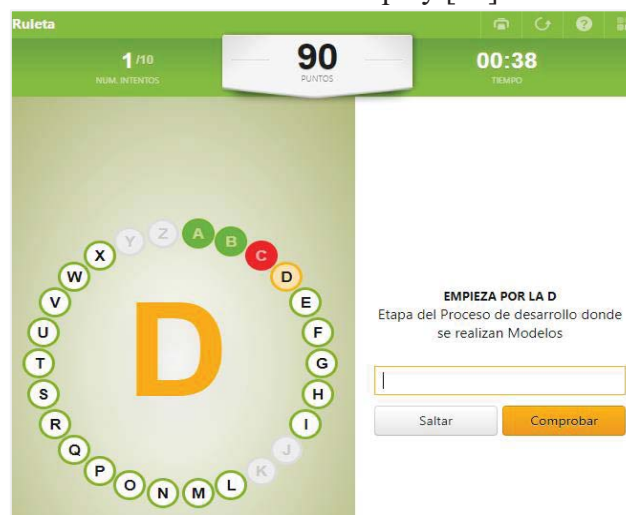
Ruleta

1 /10
NUM. INTENTOS

90
PUNTOS

00:38
TIEMPO

Y Z A B C D E F G H I J K L M N O P Q R S T U V W X

D

EMPIEZA POR LA D
Etapa del Proceso de desarrollo donde se realizan Modelos

Saltar

Comprobar